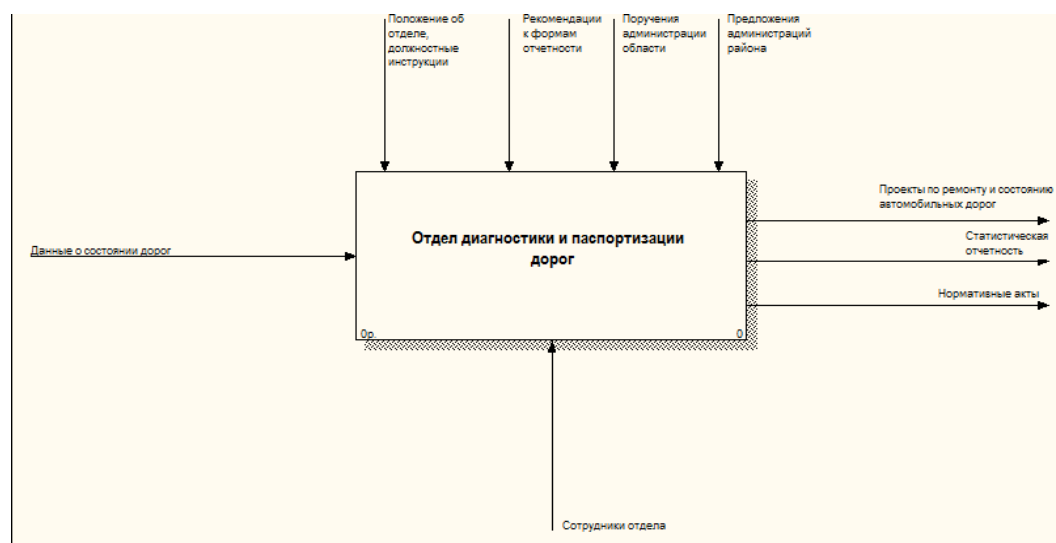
Положение об отделе, должностные инструкции

Рекомендации к формам отчетности

Поручения администрации области

Предложения администраций района

Проекты по ремонту и состоянию автомобильных дорог

Данные о состоянии дорог

Отдел диагностики и паспортизации дорог

Статистическая отчетность

Нормативные акты

0р

0

Сотрудники отдела